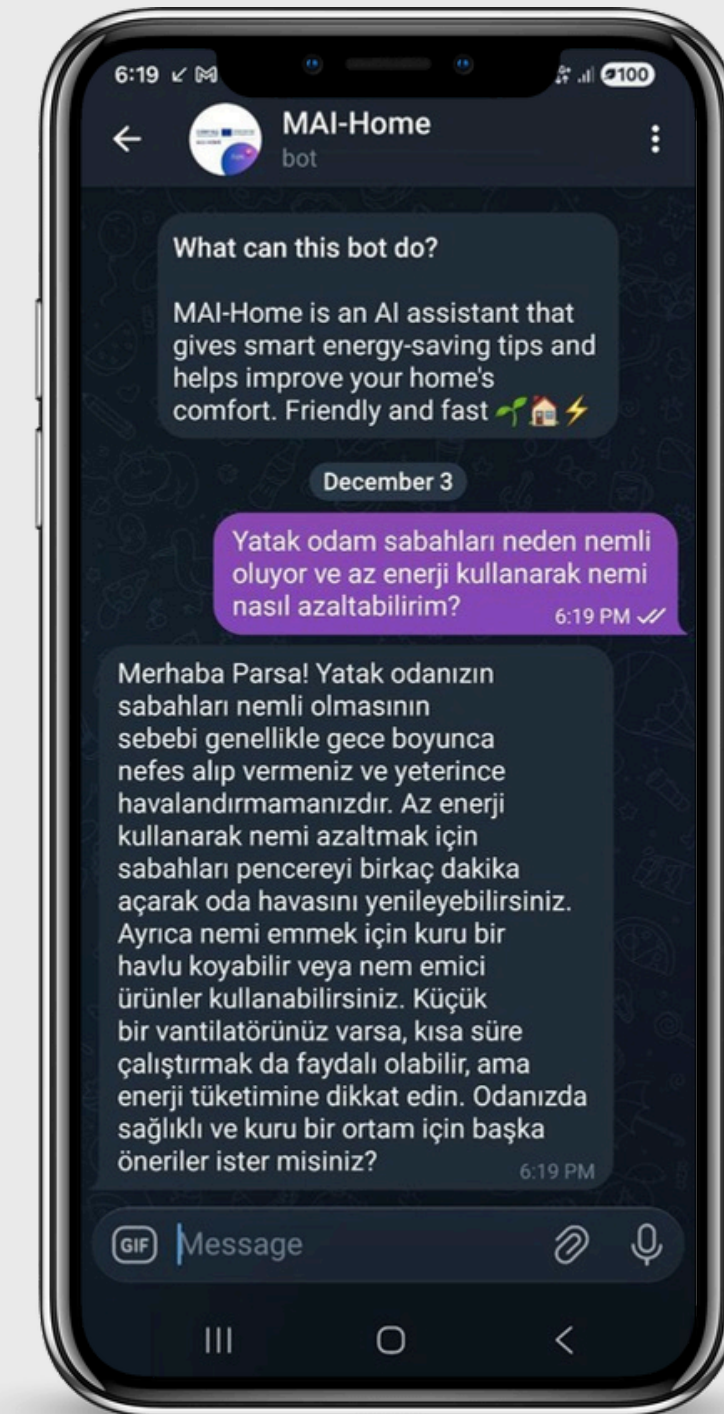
6:19

100

MAI-Home
bot

What can this bot do?

MAI-Home is an AI assistant that gives smart energy-saving tips and helps improve your home's comfort. Friendly and fast 🌱🏠⚡

December 3

Yatak odam sabahları neden nemli oluyor ve az enerji kullanarak nemi nasıl azaltabilirim? 6:19 PM

Merhaba Parsa! Yatak odanızın sabahları nemli olmasının sebebi genellikle gece boyunca nefes alıp vermeniz ve yeterince havalandırmamanızdır. Az enerji kullanarak nemi azaltmak için sabahları pencereyi birkaç dakika açarak oda havasını yenileyebilirsiniz. Ayrıca nemi emmek için kuru bir havlu koyabilir veya nem emici ürünler kullanabilirsiniz. Küçük bir vantilatörünüz varsa, kısa süre çalıştırmak da faydalı olabilir, ama enerji tüketimine dikkat edin. Odanızda sağlıklı ve kuru bir ortam için başka öneriler ister misiniz? 6:19 PM

GIF Message